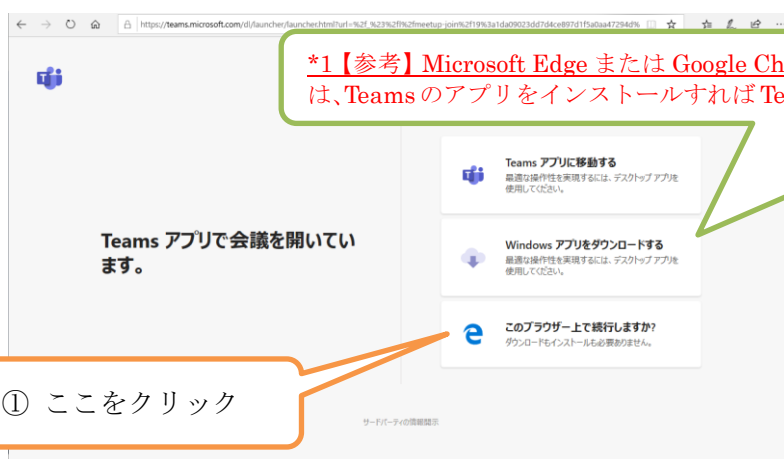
https://teams.microsoft.com/dl/launcher/launcher.html?url=%2f_%23%2fl%2fmeetup-join%2f19%3a1da09023dd7d4ce897d1f5a0aa47294d%

*1【参考】Microsoft Edge または Google Ch
は、Teams のアプリをインストールすれば Te

Teams アプリで会議を開いています。

Teams アプリに移動する
最適な操作性を実現するには、デスクトップ アプリを使用してください。

Windows アプリをダウンロードする
最適な操作性を実現するには、デスクトップ アプリを使用してください。

このブラウザー上で続行しますか?
ダウンロードもインストールも必要ありません。

① ここをクリック

サードパーティの情報開示